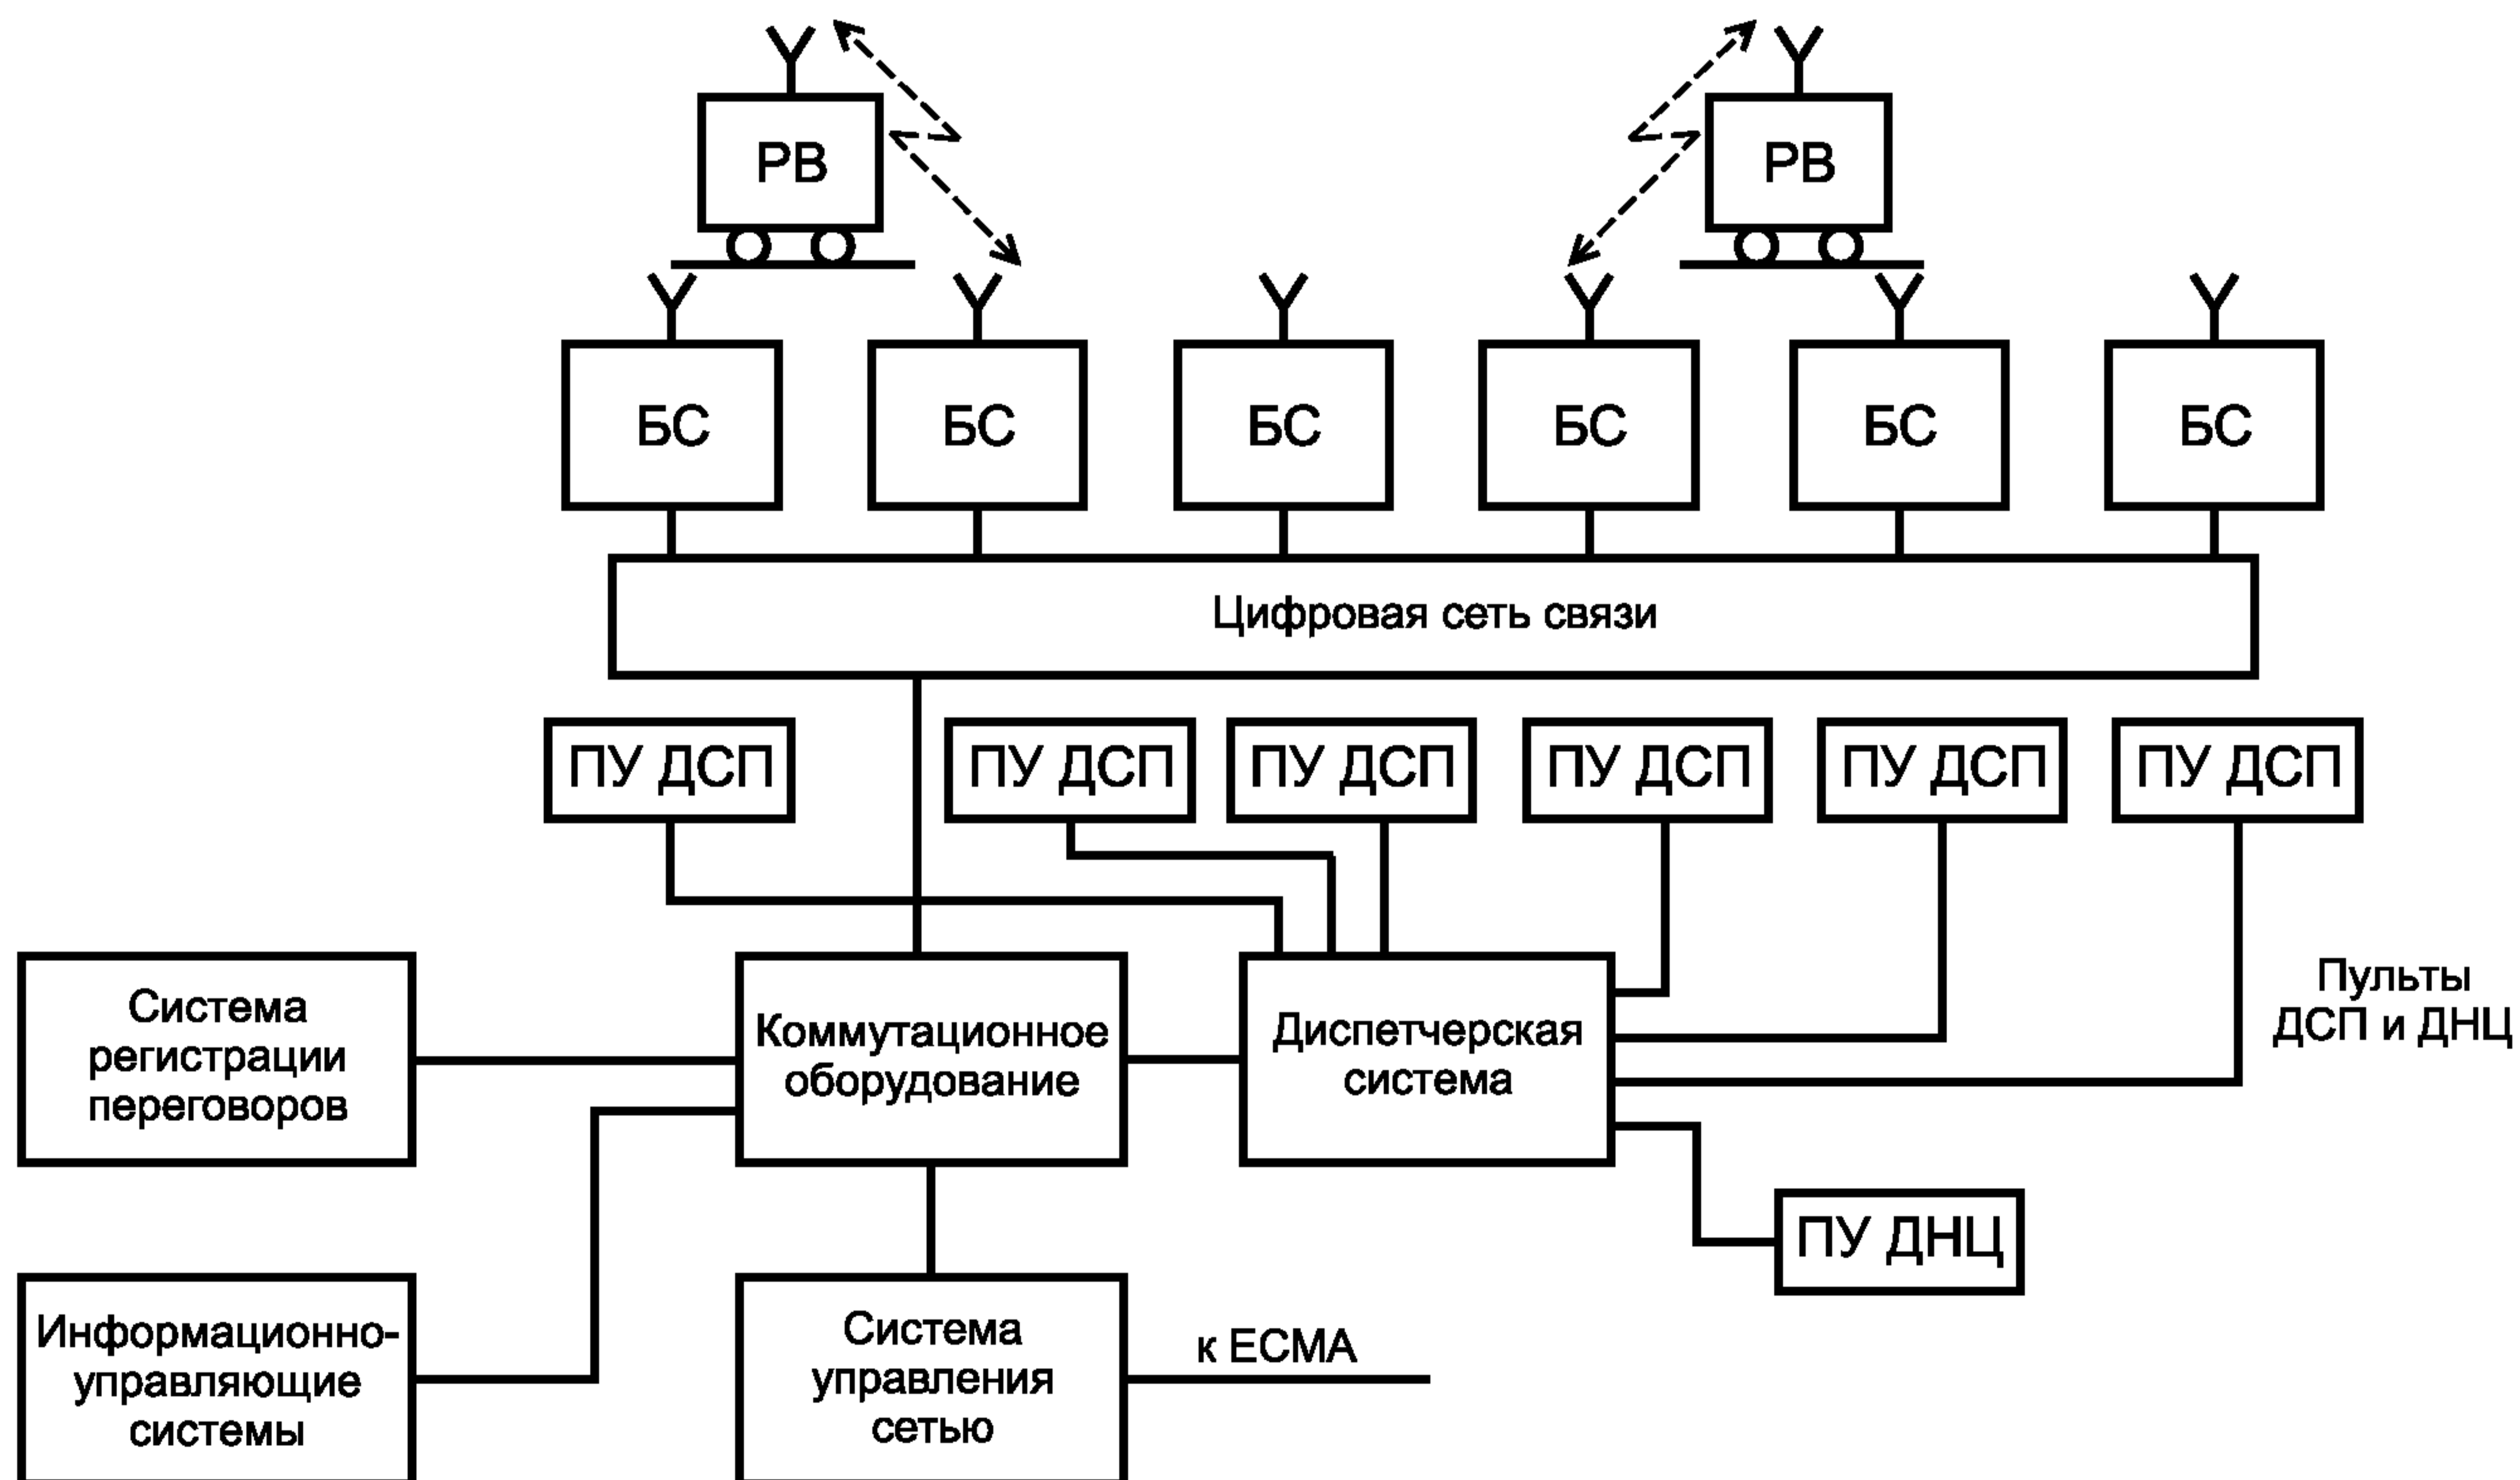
РВ

РВ

БС

БС

БС

БС

БС

БС

Цифровая сеть связи

ПУ ДСП

ПУ ДСП

ПУ ДСП

ПУ ДСП

ПУ ДСП

ПУ ДСП

Пульты ДСП и ДНЦ

Система регистрации переговоров

Коммутационное оборудование

Диспетчерская система

ПУ ДНЦ

Информационно-управляющие системы

Система управления сетью

к ЕСМА